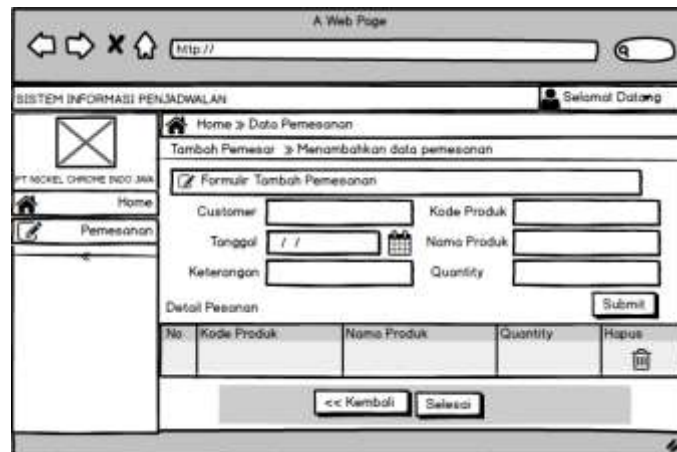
A Web Page

http://

SISTEM INFORMASI PENJADWALAN

Selamat Datang

PT NICKEL CHROME INDO JAYA

Home

Pemesanan

«

Home » Data Pemesanan

Tambah Pemesar » Menambahkan data pemesanan

Formulir Tambah Pemesanan

Customer

Kode Produk

Tanggal / /

Nama Produk

Keterangan

Quantity

Detail Pesanan

Submit

| No. | Kode Produk | Nama Produk | Quantity | Hapus |
|---|---|---|---|---|
| | | | | |

<< Kembali

Selesai